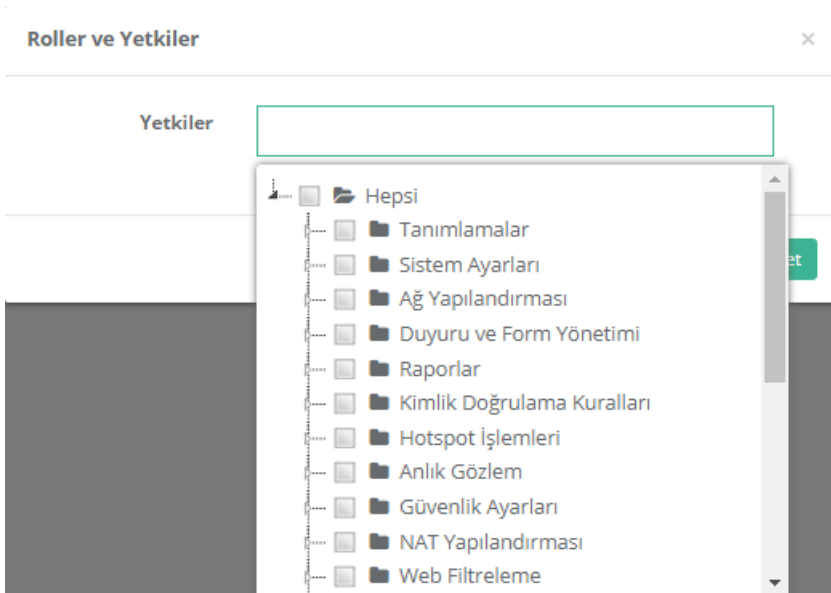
Roller ve Yetkiler

×

Yetkiler

Hepsi

Tanımlamalar

Sistem Ayarları

Ağ Yapılandırması

Duyuru ve Form Yönetimi

Raporlar

Kimlik Doğrulama Kuralları

Hotspot İşlemleri

Anlık Gözlem

Güvenlik Ayarları

NAT Yapılandırması

Web Filtreleme

et